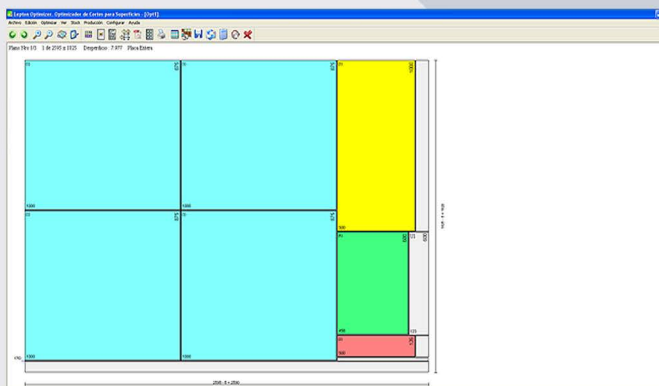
Leyton Optimizer. Optimizador de Cortes para Superficies - [Opt1]

Archivo Edición Optimizar Ver Stock Producción Configurar Ayuda

Plano Nro 1/1 1 de 2595 x 1825 Desperdicio : 7.977 Placa Entera

(1) 875 1000

(1) 875 1000

(2) 1000 500

(1) 875 1000

(1) 875 1000

(4) 500 450

(3) 130 500

1825 - 8 = 1825

2595 - 8 = 2595